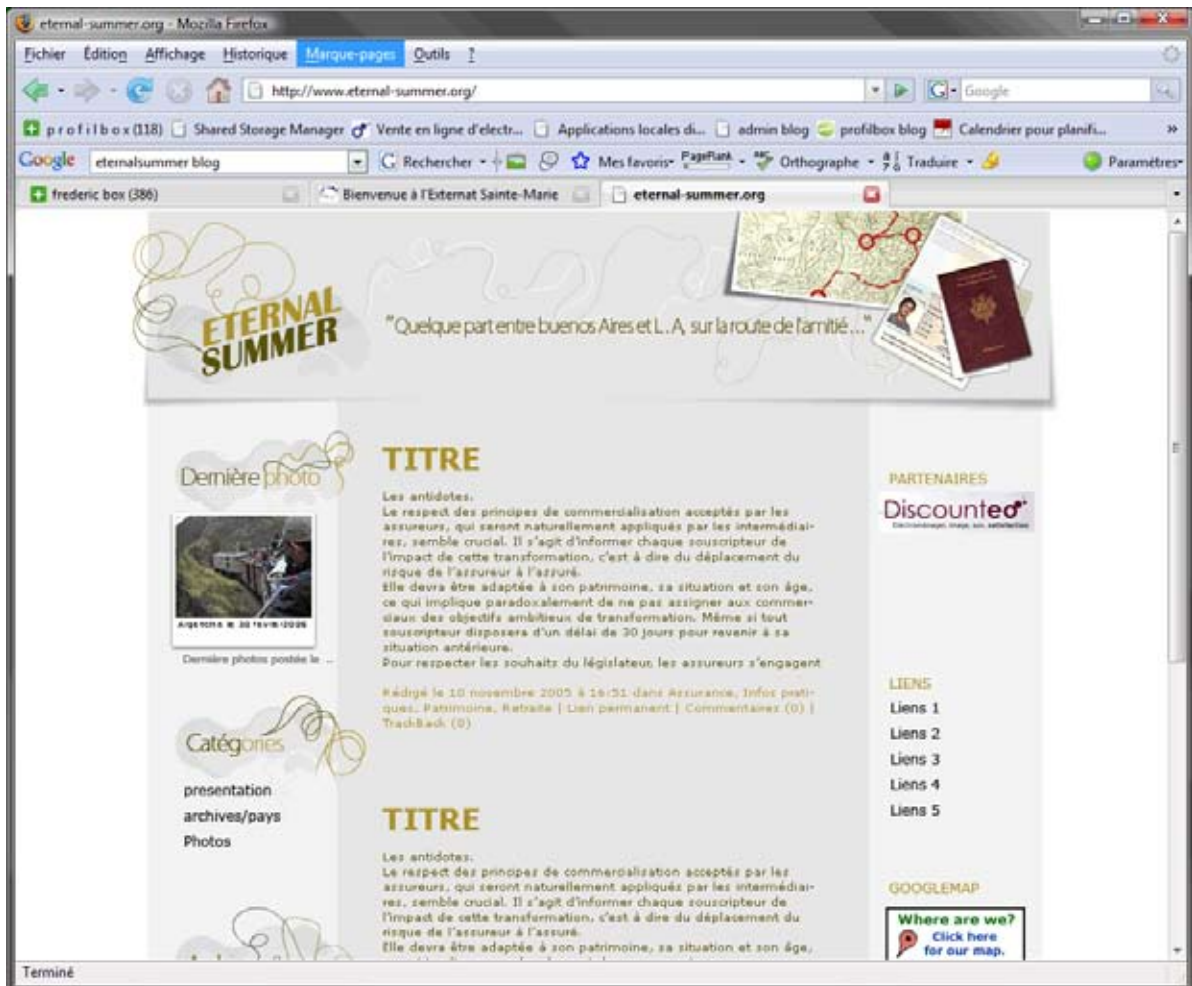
eternal-summer.org - Mozilla Firefox

Fichier Édition Affichage Historique Marque-pages Outils ?

http://www.eternal-summer.org/

Google

p r o f i l b o x (118) Shared Storage Manager Vente en ligne d'electr... Applications locales di... admin blog profilbox blog Calendrier pour planifi...

Google eternalsummer blog Rechercher Mes favoris PageRank Orthographe Traduire Paramètres

frederic box (386) Bienvenue à l'Externat Sainte-Marie eternal-summer.org

ETERNAL SUMMER

"Quelque part entre buenos Aires et L.A, sur la route de l'amitié..."

Dernière photo

Argentine le 30 fevrier2006

Dernière photos postée le ...

Catégories

presentation
archives/pays
Photos

TITRE

Les antidotes.
Le respect des principes de commercialisation acceptés par les assureurs, qui seront naturellement appliqués par les intermédiaires, semble crucial. Il s'agit d'informer chaque souscripteur de l'impact de cette transformation, c'est à dire du déplacement du risque de l'assureur à l'assuré.
Elle devra être adaptée à son patrimoine, sa situation et son âge, ce qui implique paradoxalement de ne pas assigner aux commerciaux des objectifs ambitieux de transformation. Même si tout souscripteur disposera d'un délai de 30 jours pour revenir à sa situation antérieure.
Pour respecter les souhaits du législateur, les assureurs s'engagent

Rédigé le 10 novembre 2005 à 16:51 dans Assurance, Infos pratiques, Patrimoine, Retraite | Lien permanent | Commentaires (0) | TrackBack (0)

TITRE

Les antidotes.
Le respect des principes de commercialisation acceptés par les assureurs, qui seront naturellement appliqués par les intermédiaires, semble crucial. Il s'agit d'informer chaque souscripteur de l'impact de cette transformation, c'est à dire du déplacement du risque de l'assureur à l'assuré.
Elle devra être adaptée à son patrimoine, sa situation et son âge,

PARTENAIRES

Discounteo
Electroménager, image, son, satisfaction

LIENS

Liens 1
Liens 2
Liens 3
Liens 4
Liens 5

GOOGLEMAP

Where are we?
Click here for our map.

Terminé